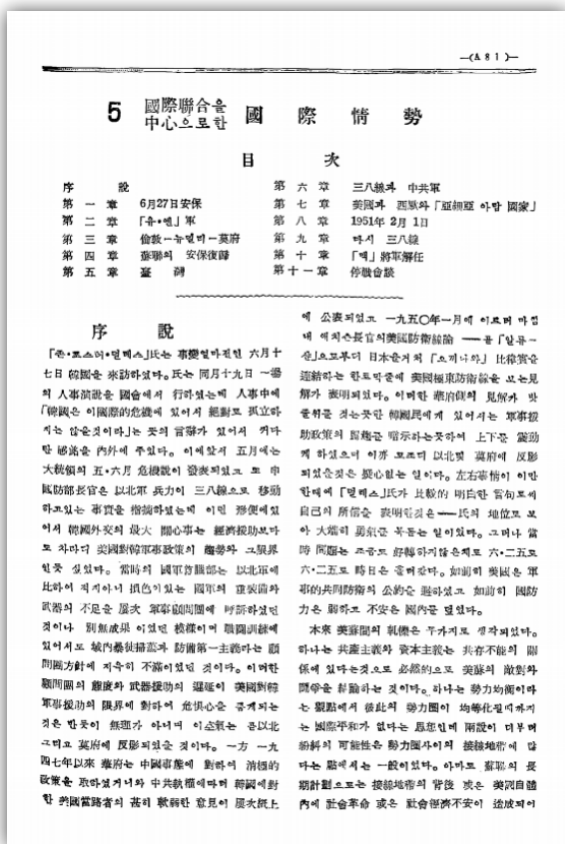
—(481)—

5 國際聯合을 中心으로한 國 際 情 勢

目 次

序 說
第 一 章 6月27日安保
第 二 章 「유·엔」軍
第 三 章 仁川—뉴델리—莫府
第 四 章 蘇聯의 安保復歸
第 五 章 臺 灣
第 六 章 三八線과 中共軍
第 七 章 美國과 西歐와「亞細亞 아랍 國家」
第 八 章 1951年 2月 1日
第 九 章 다시 三八線
第 十 章 「맥」將軍解任
第十一章 停戰會談

序 說

「존·포스터·델레스」氏는 事變발발前인 六月十七日 韓國을 來訪하였다. 氏는 同月十九日 一행의 人事演說을 國會에서 行하였는데 人事中에 「韓國은 이國際的危機에 있어서 絶對로 孤立하지는 않을것이다」는 뜻의 言辭가 있어서 커다란 關心을 內外에 끌었다. 이에앞서 五月에는 大統領이 五·六月 危機說이 發表되었고 또 中國防部長官은 以北軍 兵力이 三八線으로 移動하고있는 事實을 指摘하였는데 이런 形便에 있어서 韓國外交의 最大 關心事는 經濟援助보다도 차라리 美國對韓軍事政策의 趨勢와 그展望일 수 있었다. 當時의 國軍首腦部는 以北軍에 比하여 적지아니 損色이있는 國軍의 裝備와 武器가 不足을 屢次 軍事顧問團에 呼訴하였던 것이나 別無成果 이었던 模樣이며 顧問團에 있어서도 韓內奏가 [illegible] 防衛第一主義라는 顧問團方針에 지속이 不滿이었던 것이다. 이러한 顧問團의 態度와 武器援助의 遲延이 美國對韓軍事援助의 限界에 對하여 危惧心을 품게되는 것은 當然한 無理가 아니며 이소원는 곧以北 그리고 莫府에 反影되었을 것이다. 一方 一九四七年以來 華府는 中國事態에 對하여 消極的 政策을 取하였거니와 中共軍事에 대하여 韓國에 對한 美國當局者의 甚히 顯著한 意見이 歷次紙上에 公表되었고 一九五〇年一月에 이르러 마침내 애치슨國務長官의美國防衛線論 —— 을 「알류-산」으로부터 日本을거쳐 「오끼나와」比律賓을 連結하는 島嶼防衛線 美國極東防衛線을 보는見解가 發明되었다. 이러한 華府當局의 見解와 방울한 時期의 韓國民에게 있어서는 軍事援助政策의 消極性을 暗示하는듯하여 上下를 驚動케 하였으며 이와 또한 以北및 莫府에 反影되었을것은 疑心할수 없이다. 左右事情이 이런 판에 「델레스」氏가 長談的 明白한 言句로써 自己의 所信을 表明하였을 —— 氏의 地位로 보아 大膽히 勇氣를 북돋는 일이었다. 그러나 當時 問題는 조금도 好轉하지않은채로 六·二五로 六·二五로 時日은 흘러갔다. 如前히 美國은 軍部의 共同防衛의 公約을 避하였고 如前히 國防力은 弱하고 不安은 國內를 덮었다.

本來 美蘇間의 軋轢은 두가지로 생각되었다. 하나는 共產主義와 資本主義는 共存不能의 關係에 있다는것으로 必然的으로 美蘇의 敵對的 關係를 豫測하는 것이다. 하나는 勢力均衡이라는 觀點에서 彼此의 勢力圈이 均衡化될때까지는 國際平和가 없다는 思想인데 兩說이 다부터 紛糾의 可能性은 勢力圈사이의 接續地帶에 많다는 點에서는 一般이었다. 이리고 蘇聯의 長期計劃으로는 接續地帶의 背後 또는 美國自體內에 社會革命 或은 社會經濟不安이 造成되어